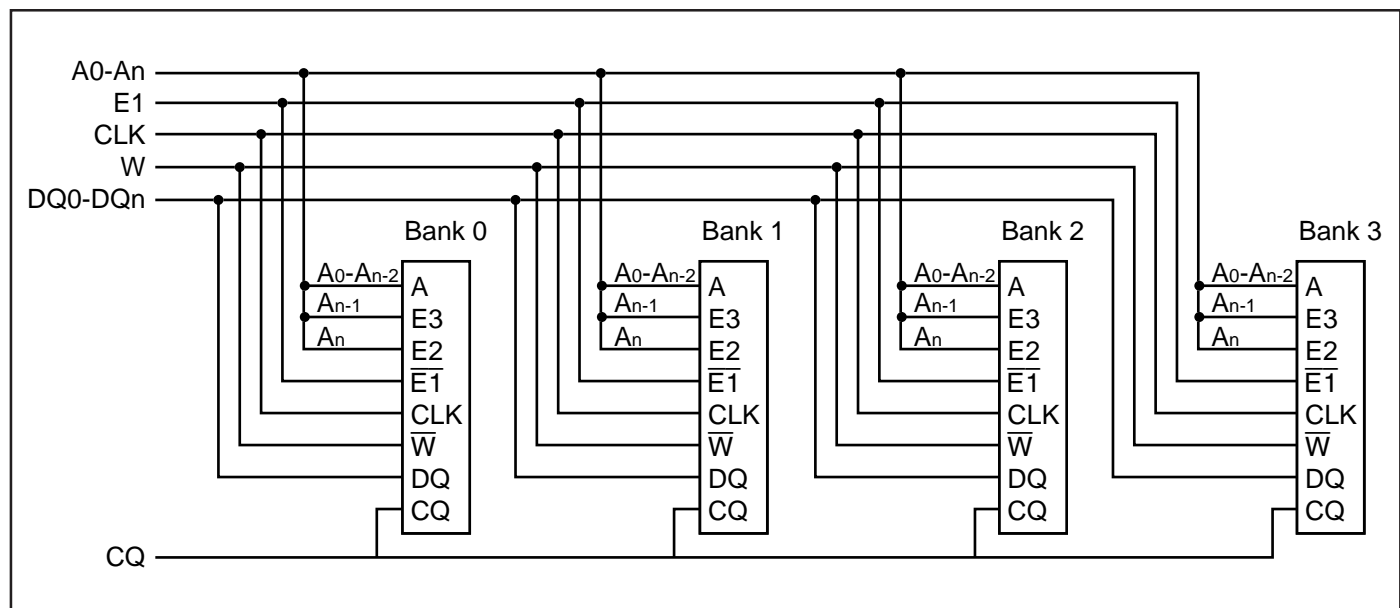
A0-An
E1
CLK
W
DQ0-DQn

Bank 0
$A_0$-$A_{n-2}$
$A_{n-1}$
$A_n$
A
E3
E2
$\overline{E1}$
CLK
$\overline{W}$
DQ
CQ

Bank 1
$A_0$-$A_{n-2}$
$A_{n-1}$
$A_n$
A
E3
$\underline{E2}$
$\overline{E1}$
CLK
$\overline{W}$
DQ
CQ

Bank 2
$A_0$-$A_{n-2}$
$A_{n-1}$
$A_n$
A
E3
$\underline{E2}$
$\overline{E1}$
CLK
$\overline{W}$
DQ
CQ

Bank 3
$A_0$-$A_{n-2}$
$A_{n-1}$
$A_n$
A
E3
$\underline{E2}$
$\overline{E1}$
CLK
$\overline{W}$
DQ
CQ

CQ